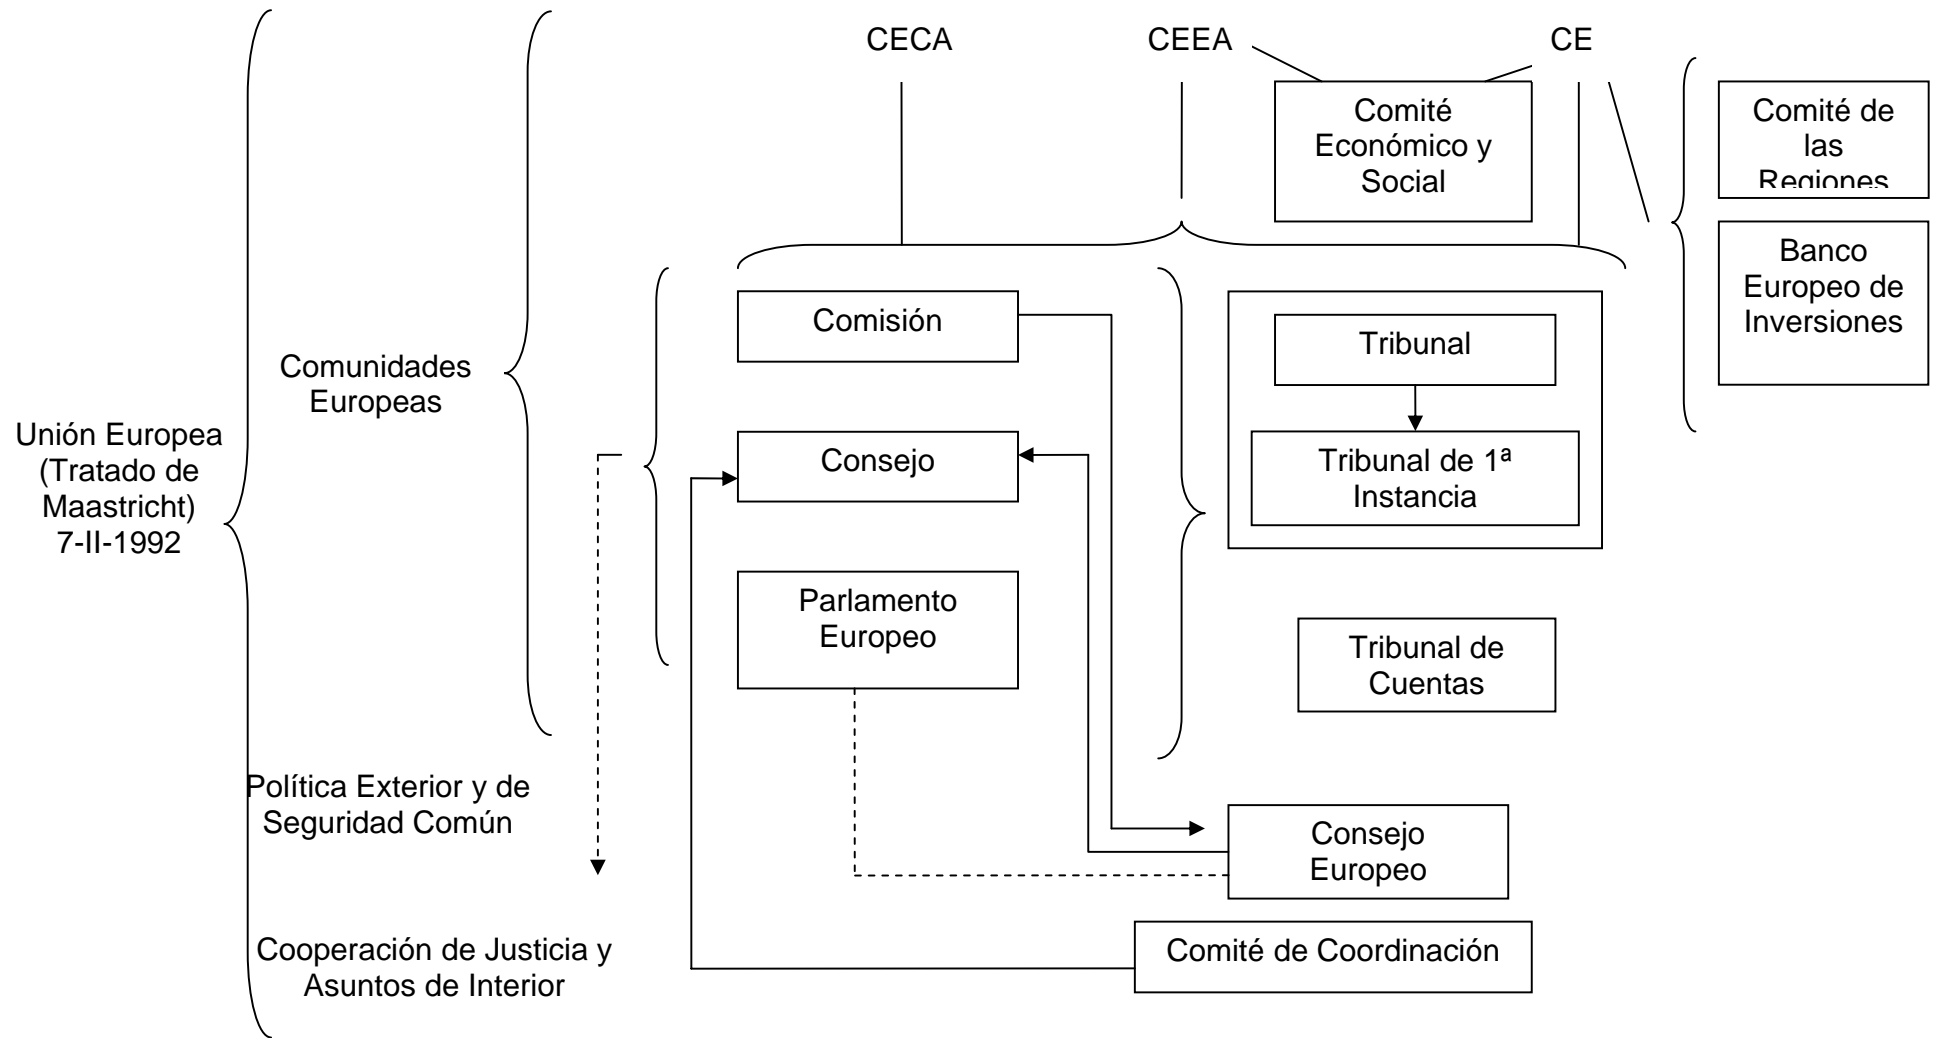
CECA

CEEA

CE

Comité Económico y Social

Comité de las Regiones

Banco Europeo de Inversiones

Unión Europea (Tratado de Maastricht) 7-II-1992

Comunidades Europeas

Comisión

Consejo

Parlamento Europeo

Tribunal

Tribunal de 1ª Instancia

Tribunal de Cuentas

Política Exterior y de Seguridad Común

Consejo Europeo

Cooperación de Justicia y Asuntos de Interior

Comité de Coordinación